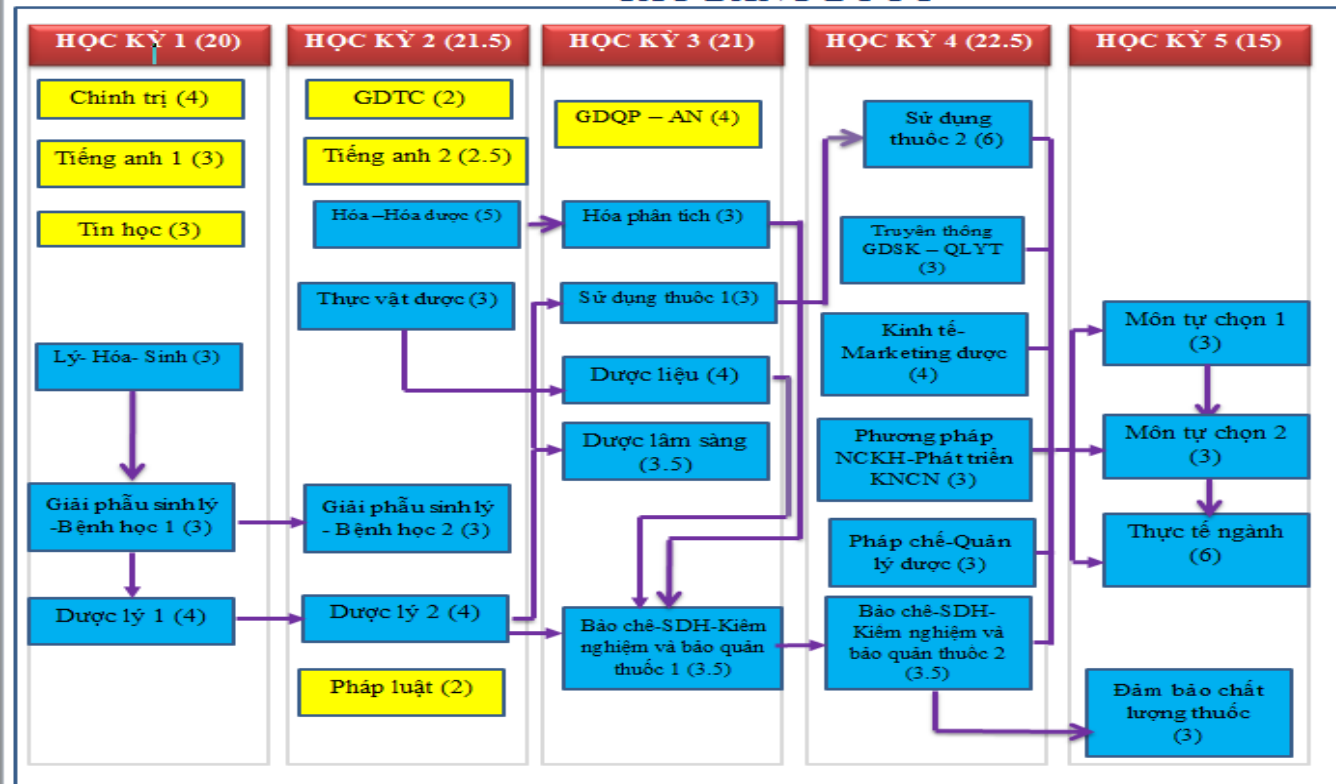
HỌC KỲ 1 (20)

Chính trị (4)

Tiếng anh 1 (3)

Tin học (3)

Lý- Hóa- Sinh (3)

Giải phẫu sinh lý -Bệnh học 1 (3)

Dược lý 1 (4)

HỌC KỲ 2 (21.5)

GDTC (2)

Tiếng anh 2 (2.5)

Hóa –Hóa dược (5)

Thực vật dược (3)

Giải phẫu sinh lý - Bệnh học 2 (3)

Dược lý 2 (4)

Pháp luật (2)

HỌC KỲ 3 (21)

GDQP – AN (4)

Hóa phân tích (3)

Sử dụng thuốc 1(3)

Dược liệu (4)

Dược lâm sàng (3.5)

Bào chế-SDH-Kiểm nghiệm và bảo quản thuốc 1 (3.5)

HỌC KỲ 4 (22.5)

Sử dụng thuốc 2 (6)

Truyền thông GDSK – QLYT (3)

Kinh tế-Marketing dược (4)

Phương pháp NCKH-Phát triển KNCN (3)

Pháp chế-Quản lý dược (3)

Bào chế-SDH-Kiểm nghiệm và bảo quản thuốc 2 (3.5)

HỌC KỲ 5 (15)

Môn tự chọn 1 (3)

Môn tự chọn 2 (3)

Thực tế ngành (6)

Đảm bảo chất lượng thuốc (3)